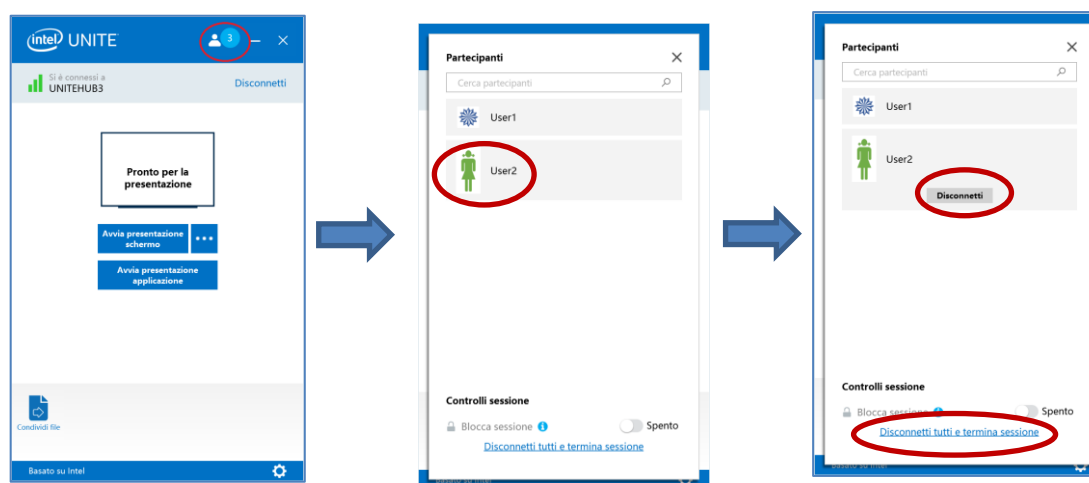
intel UNITE
3
Si è connessi a
UNITEHUB3
Disconnetti

Pronto per la presentazione

Avvia presentazione schermo
•••
Avvia presentazione applicazione

Condividi file

Basato su Intel

Partecipanti
Cerca partecipanti
User1
User2

Controlli sessione
Blocca sessione
Spento
Disconnetti tutti e termina sessione

Partecipanti
Cerca partecipanti
User1
User2
Disconnetti

Controlli sessione
Blocca sessione
Spento
Disconnetti tutti e termina sessione